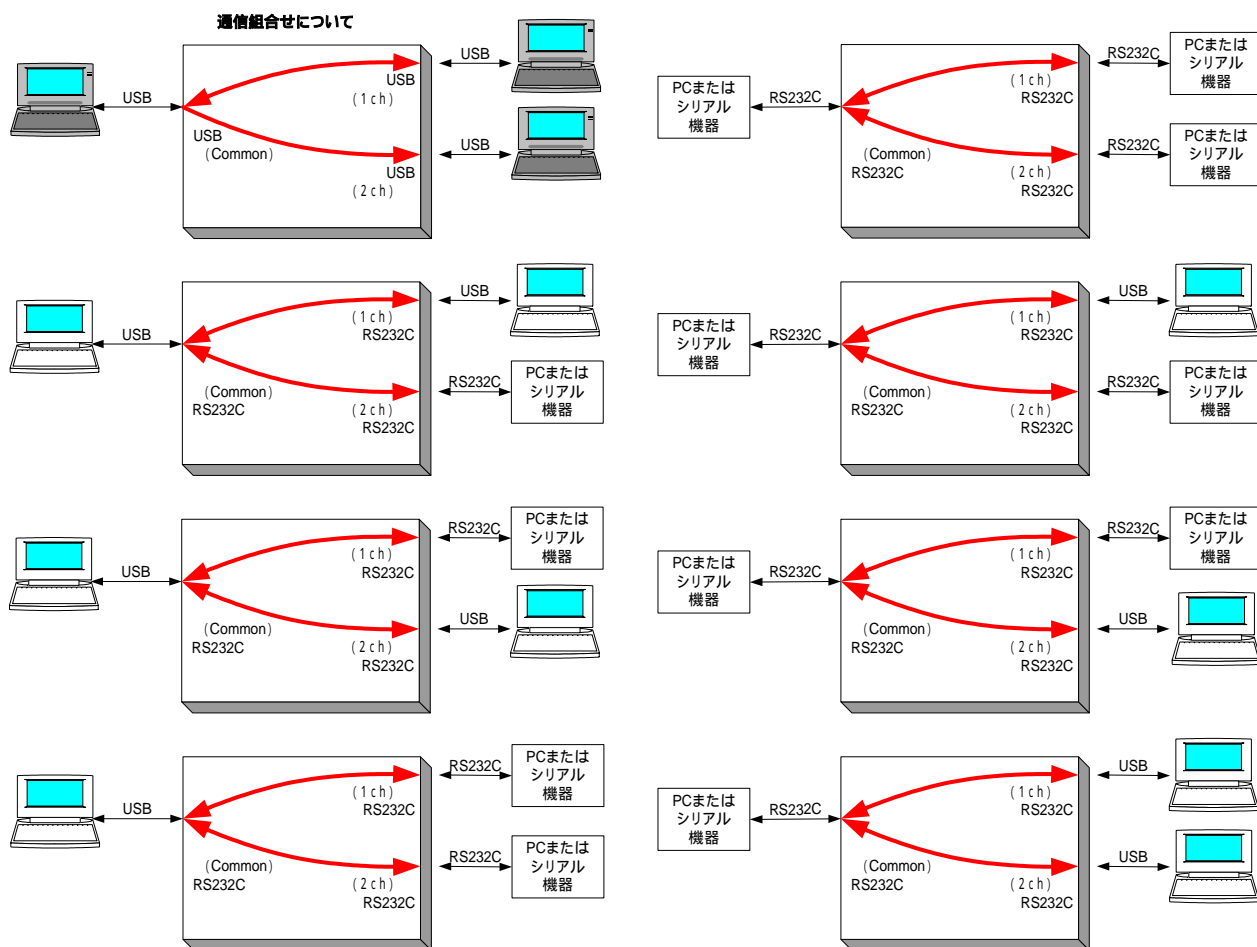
通信組合せについて

USB
USB
（1ch）
USB
（Common）
USB
USB
（2ch）

USB
（1ch）
RS232C
USB
（Common）
RS232C
RS232C
PCまたは シリアル 機器
（2ch）
RS232C

RS232C
PCまたは シリアル 機器
（1ch）
RS232C
USB
（Common）
RS232C
USB
（2ch）
RS232C

RS232C
PCまたは シリアル 機器
（1ch）
RS232C
USB
（Common）
RS232C
RS232C
PCまたは シリアル 機器
（2ch）
RS232C

RS232C
PCまたは シリアル 機器
（1ch）
RS232C
PCまたは シリアル 機器
RS232C
（Common）
RS232C
RS232C
PCまたは シリアル 機器
（2ch）
RS232C

USB
（1ch）
RS232C
PCまたは シリアル 機器
RS232C
（Common）
RS232C
RS232C
PCまたは シリアル 機器
（2ch）
RS232C

RS232C
PCまたは シリアル 機器
（1ch）
RS232C
PCまたは シリアル 機器
RS232C
（Common）
RS232C
USB
（2ch）
RS232C

USB
（1ch）
RS232C
PCまたは シリアル 機器
RS232C
（Common）
RS232C
USB
（2ch）
RS232C